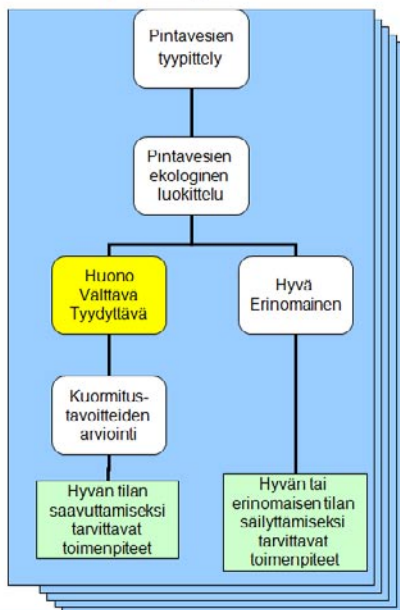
Pintavesien tyypittely

Pintavesien ekologinen luokittelu

Huono Välttävä Tyydyttävä

Hyvä Erinomainen

Kuormitus-tavoitteiden arviointi

Hyvän tilan saavuttamiseksi tarvittavat toimenpiteet

Hyvän tai erinomaisen tilan säilyttämiseksi tarvittavat toimenpiteet